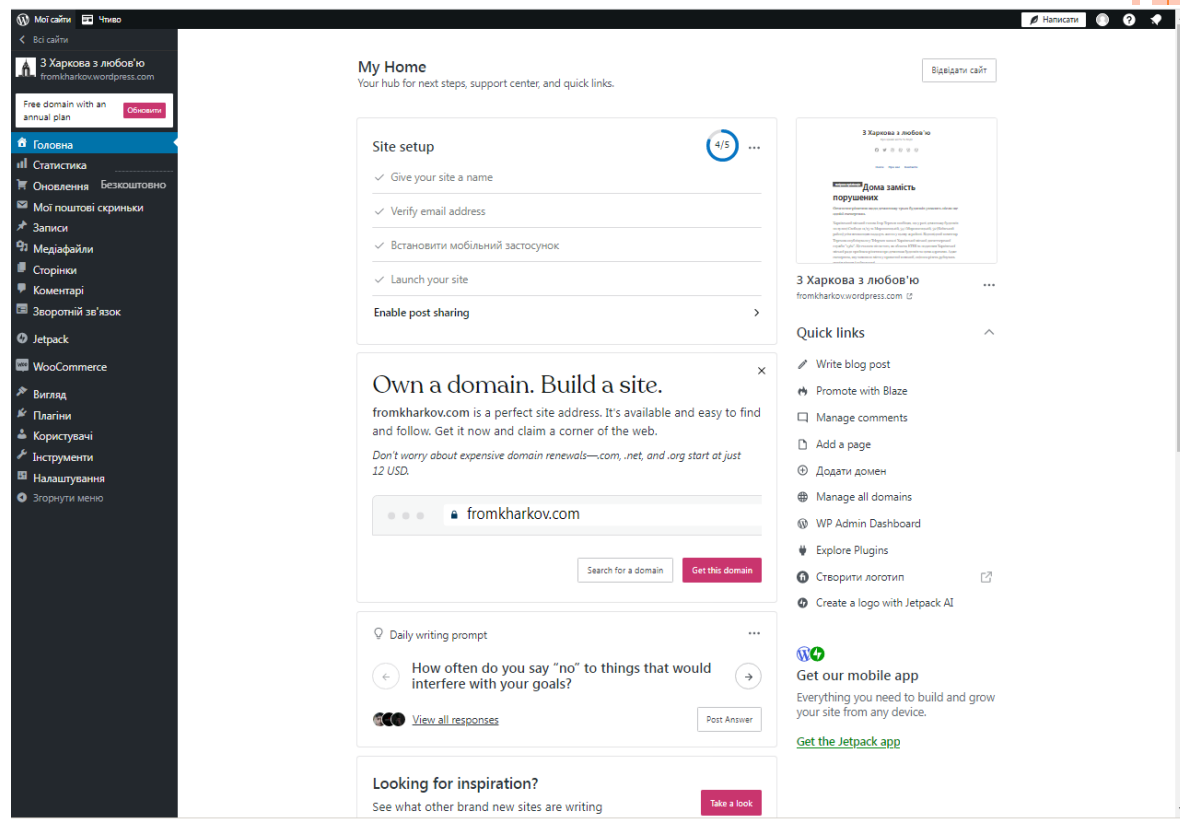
Мої сайти Чтиво
Написати

Всі сайти
З Харкова з любов'ю
fromkharkov.wordpress.com
Free domain with an annual plan
Обновити
Головна
Статистика
Оновлення Безкоштовно
Мої поштові скриньки
Записи
Медіафайли
Сторінки
Коментарі
Зворотній зв'язок
Jetpack
WooCommerce
Вигляд
Плагіни
Користувачі
Інструменти
Налаштування
Згорнути меню

My Home
Your hub for next steps, support center, and quick links.
Відвідати сайт

Site setup
4/5
Give your site a name
Verify email address
Встановити мобільний застосунок
Launch your site
Enable post sharing

Own a domain. Build a site.
fromkharkov.com is a perfect site address. It's available and easy to find and follow. Get it now and claim a corner of the web.
Don't worry about expensive domain renewals—.com, .net, and .org start at just 12 USD.
fromkharkov.com
Search for a domain
Get this domain

Daily writing prompt
How often do you say "no" to things that would interfere with your goals?
View all responses
Post Answer

Looking for inspiration?
See what other brand new sites are writing
Take a look

З Харкова з любов'ю
Дома замість порушених
З Харкова з любов'ю
fromkharkov.wordpress.com

Quick links
Write blog post
Promote with Blaze
Manage comments
Add a page
Додати домен
Manage all domains
WP Admin Dashboard
Explore Plugins
Створити логотип
Create a logo with Jetpack AI

Get our mobile app
Everything you need to build and grow your site from any device.
Get the Jetpack app